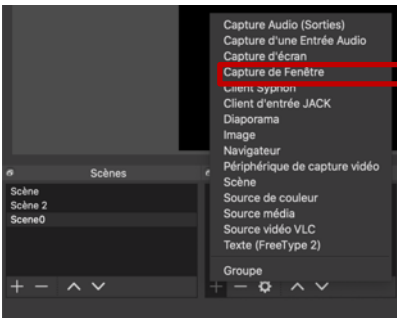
Capture Audio (Sorties)
Capture d'une Entrée Audio
Capture d'écran
Capture de Fenêtre
Client Syphon
Client d'entrée JACK
Diaporama
Image
Navigateur
Périphérique de capture vidéo
Scène
Source de couleur
Source média
Source vidéo VLC
Texte (FreeType 2)
Groupe

Scènes
Scène
Scène 2
Scene0
+ − ∧ ∨
+ − ⚙ ∧ ∨